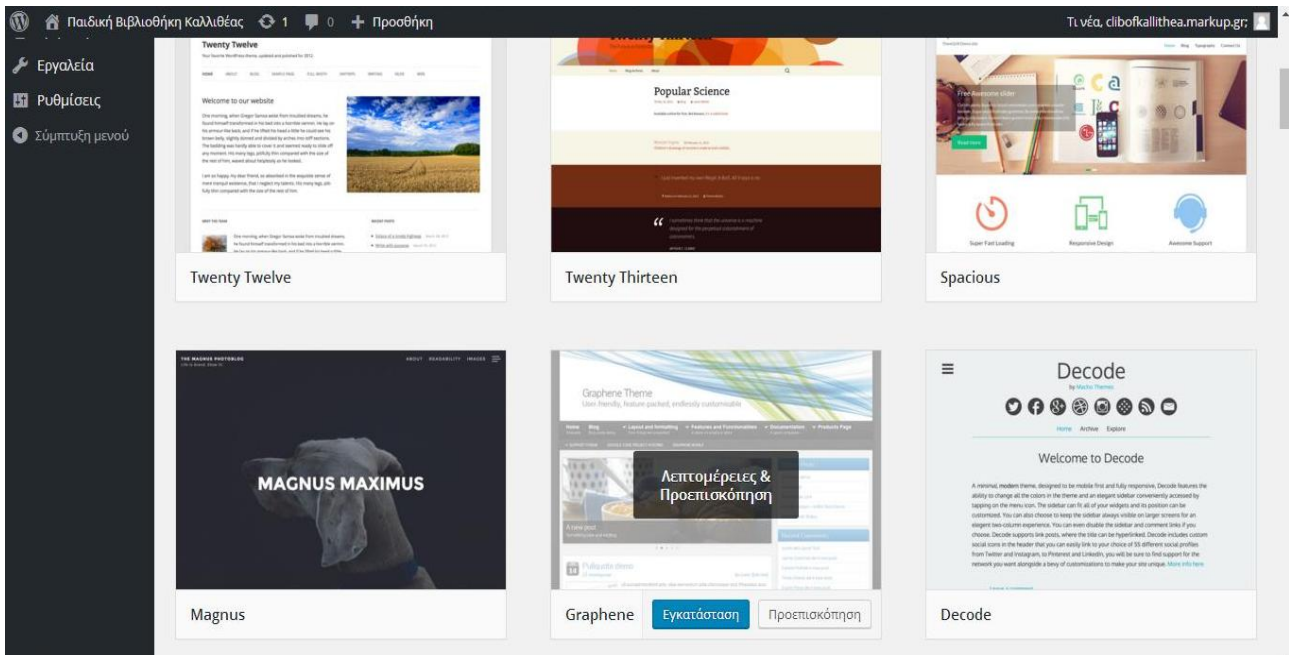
Παιδική Βιβλιοθήκη Καλλιθέας 1 0 Προσθήκη
Τι νέα, clibofkallithea.markup.gr;

Εργαλεία
Ρυθμίσεις
Σύμπτυξη μενού

Twenty Twelve
Welcome to our website

Popular Science

Free Awesome slider
Super Fast Loading
Responsive Design
Awesome Support

Twenty Twelve

Twenty Thirteen

Spacious

THE MAGNUS PHOTOBLOG
MAGNUS MAXIMUS

Graphene Theme
User friendly, feature packed, endlessly customisable
Λεπτομέρειες & Προεπισκόπηση

Decode
Welcome to Decode

Magnus

Graphene
Εγκατάσταση
Προεπισκόπηση

Decode